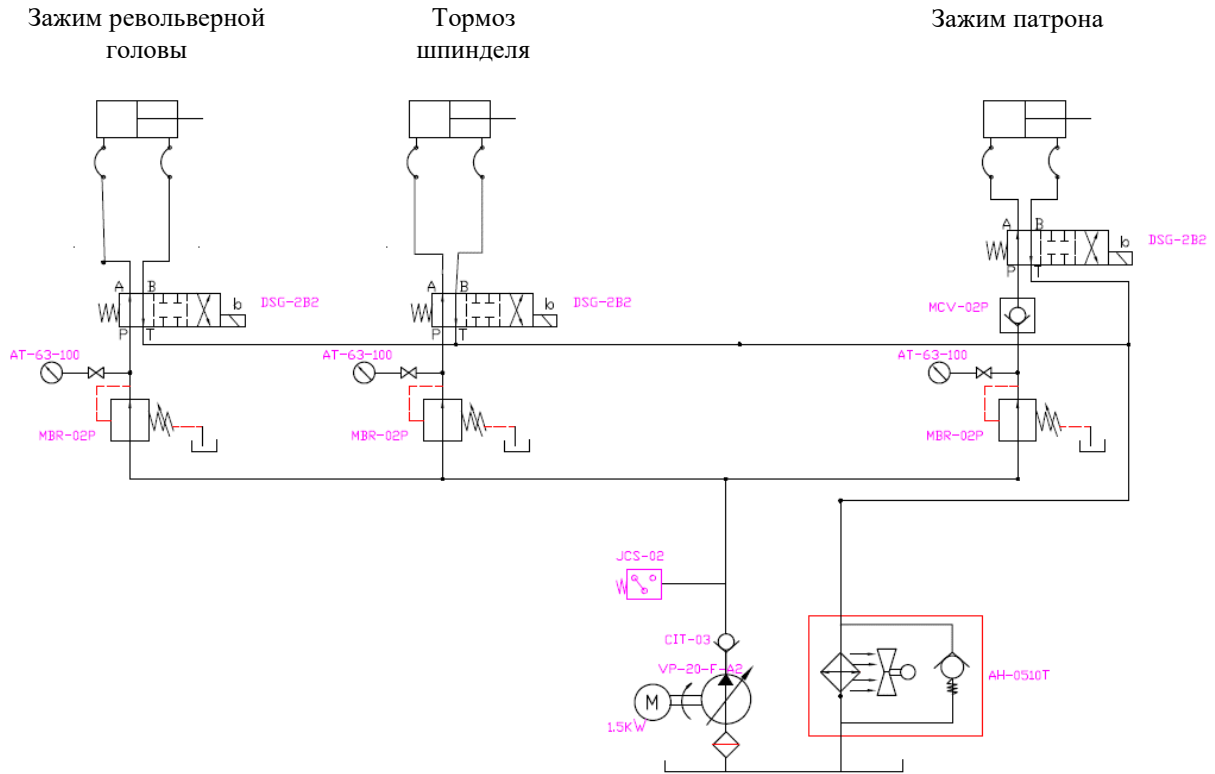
Зажим револьверной головы

Тормоз шпинделя

Зажим патрона

A B
P T
b
DSG-2B2

A B
P T
b
DSG-2B2

A B
P T
b
DSG-2B2

MCV-02P

AT-63-100
MBR-02P

AT-63-100
MBR-02P

AT-63-100
MBR-02P

JCS-02

CIT-03

VP-20-F-A2

M
1.5KW

AH-0510T